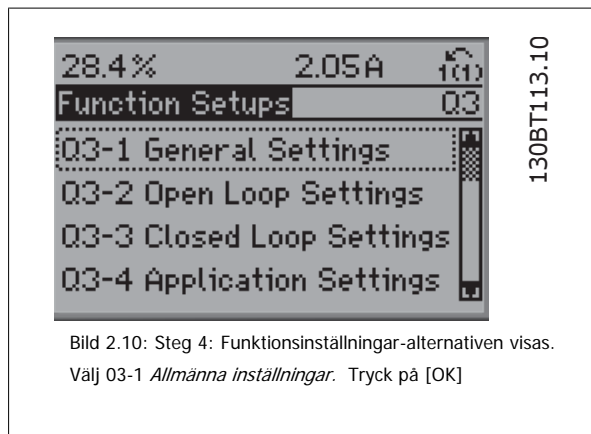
28.4% 2.05A 1(1)

Function Setups Q3

Q3-1 General Settings

Q3-2 Open Loop Settings

Q3-3 Closed Loop Settings

Q3-4 Application Settings

130BT113.10

Bild 2.10: Steg 4: Funktionsinställningar-alternativen visas. Välj 03-1 *Allmänna inställningar*. Tryck på [OK]